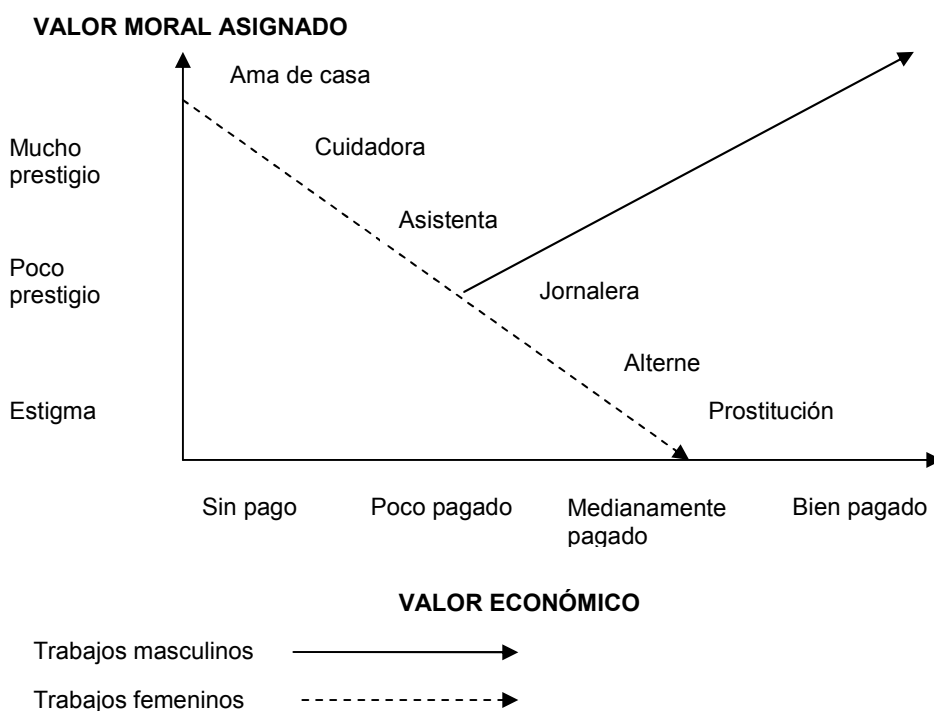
VALOR MORAL ASIGNADO

Mucho prestigio

Poco prestigio

Estigma

Ama de casa

Cuidadora

Asistenta

Jornalera

Alterne

Prostitución

Sin pago

Poco pagado

Medianamente pagado

Bien pagado

VALOR ECONÓMICO

Trabajos masculinos

Trabajos femeninos